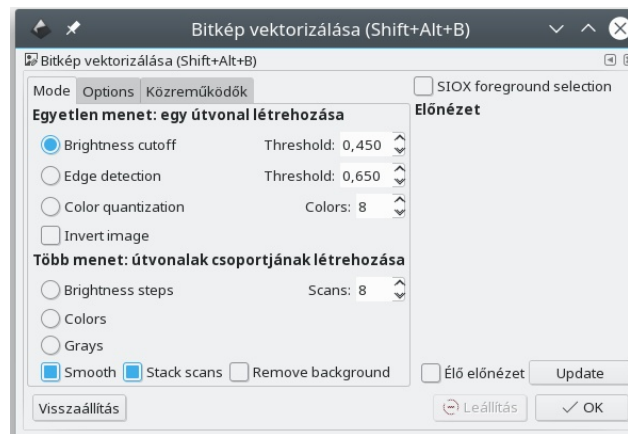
Bitkép vektorizálása (Shift+Alt+B)

Bitkép vektorizálása (Shift+Alt+B)

Mode | Options | Közreműködők

Egyetlen menet: egy útvonal létrehozása

Brightness cutoff Threshold: 0,450

Edge detection Threshold: 0,650

Color quantization Colors: 8

Invert image

Több menet: útvonalak csoportjának létrehozása

Brightness steps Scans: 8

Colors

Grays

Smooth Stack scans Remove background

SIOX foreground selection

Előnézet

Élő előnézet Update

Visszaállítás

Leállítás ✓ OK